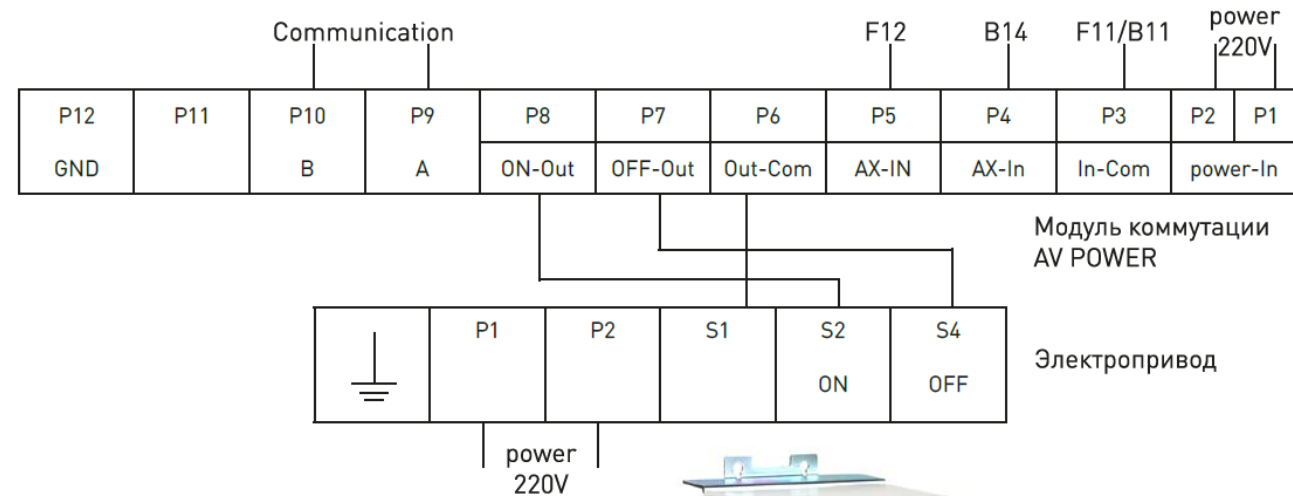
Communication F12 B14 F11/B11 power 220V

| P12 | P11 | P10 | P9 | P8 | P7 | P6 | P5 | P4 | P3 | P2 | P1 |
|---|---|---|---|---|---|---|---|---|---|---|---|
| GND | | B | A | ON-Out | OFF-Out | Out-Com | AX-IN | AX-In | In-Com | power-In | |

Модуль коммутации AV POWER

| | P1 | P2 | S1 | S2 | S4 |
|---|---|---|---|---|---|
| | | | | ON | OFF |

Электропривод

power 220V